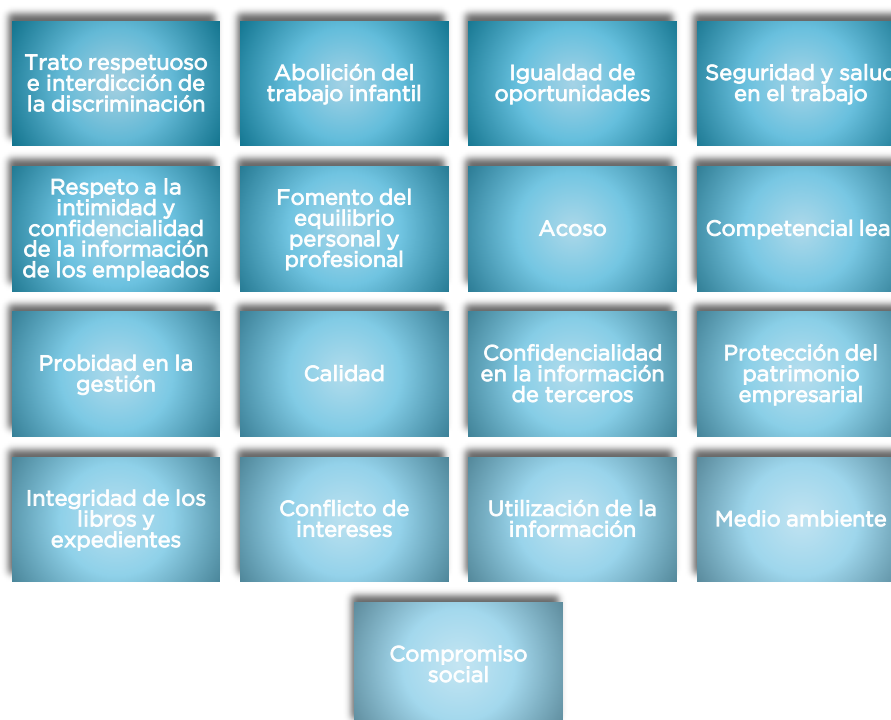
Trato respetuoso e interdicción de la discriminación

Abolición del trabajo infantil

Igualdad de oportunidades

Seguridad y saluc en el trabajo

Respeto a la intimidad y confidencialidad de la información de los empleados

Fomento del equilibrio personal y profesional

Acoso

Competencial lea

Probidad en la gestión

Calidad

Confidencialidad en la información de terceros

Protección del patrimonio empresarial

Integridad de los libros y expedientes

Conflicto de intereses

Utilización de la información

Medio ambiente

Compromiso social